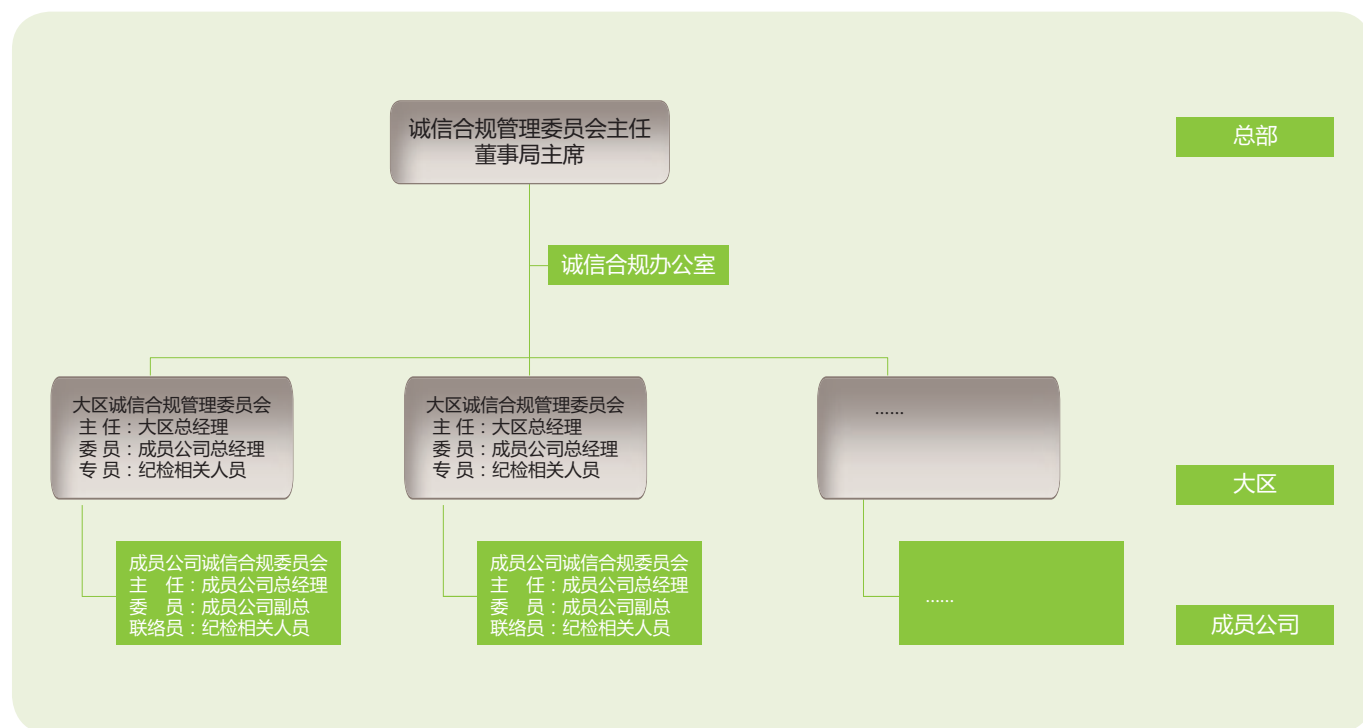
诚信合规管理委员会主任
董事局主席

总部

诚信合规办公室

大区诚信合规管理委员会
主 任：大区总经理
委 员：成员公司总经理
专 员：纪检相关人员

大区诚信合规管理委员会
主 任：大区总经理
委 员：成员公司总经理
专 员：纪检相关人员

......

大区

成员公司诚信合规委员会
主 任：成员公司总经理
委 员：成员公司副总
联络员：纪检相关人员

成员公司诚信合规委员会
主 任：成员公司总经理
委 员：成员公司副总
联络员：纪检相关人员

......

成员公司